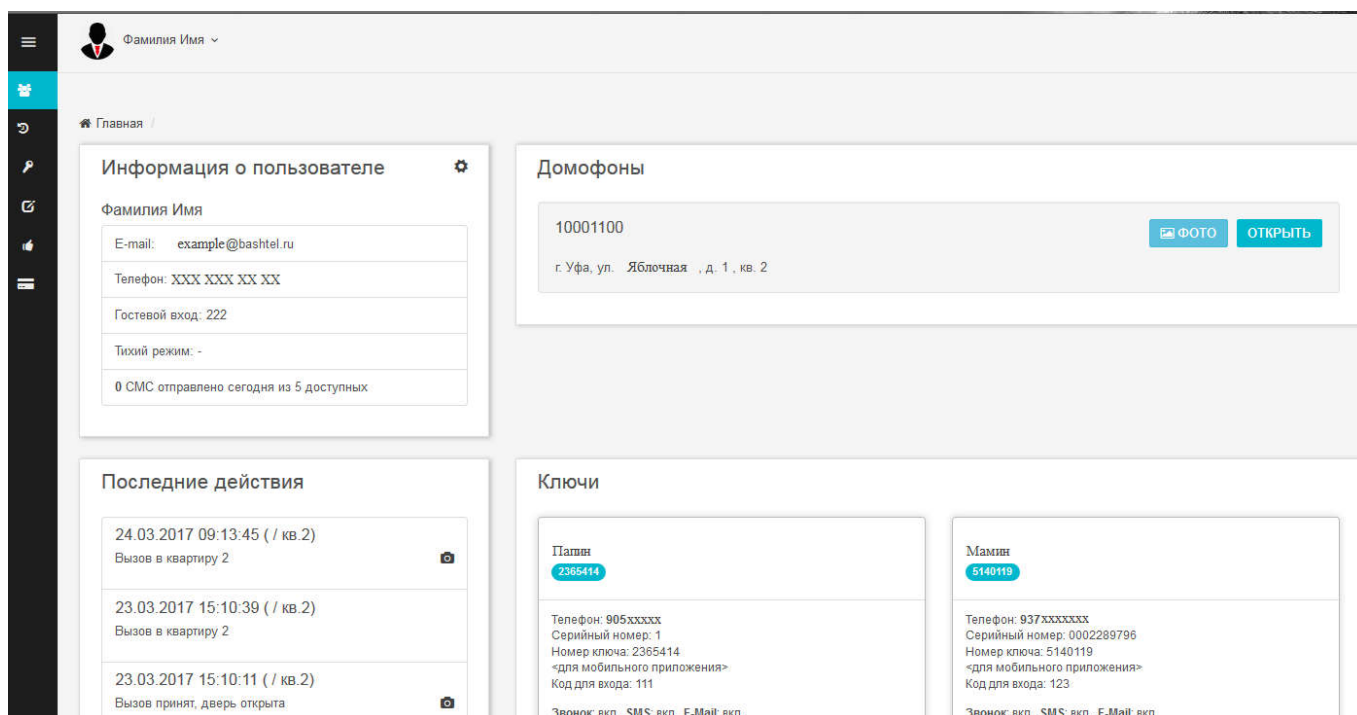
Фамилия Имя

Главная /

Информация о пользователе

Фамилия Имя

E-mail: example@bashtel.ru

Телефон: XXX XXX XX XX

Гостевой вход: 222

Тихий режим: -

0 СМС отправлено сегодня из 5 доступных

Домофоны

10001100

г. Уфа, ул. Яблочная , д. 1 , кв. 2

ФОТО ОТКРЫТЬ

Последние действия

24.03.2017 09:13:45 ( / кв.2)
Вызов в квартиру 2

23.03.2017 15:10:39 ( / кв.2)
Вызов в квартиру 2

23.03.2017 15:10:11 ( / кв.2)
Вызов принят, дверь открыта

Ключи

Папин
2365414

Телефон: 905xxxxx
Серийный номер: 1
Номер ключа: 2365414
<для мобильного приложения>
Код для входа: 111

Звонок: вкл. SMS: вкл. E-Mail: вкл.

Мамин
5140119

Телефон: 937xxxxxxx
Серийный номер: 0002289796
Номер ключа: 5140119
<для мобильного приложения>
Код для входа: 123

Звонок: вкл. SMS: вкл. E-Mail: вкл.